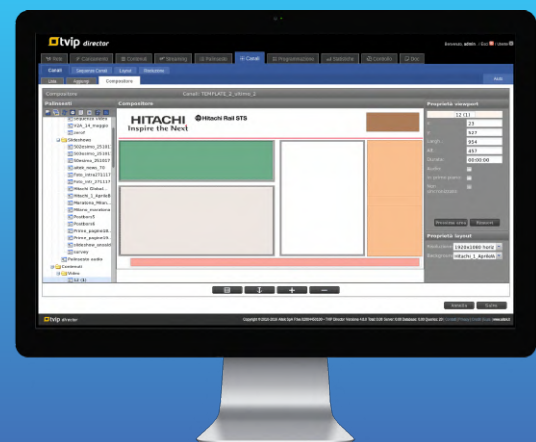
tvip director

Benvenuto admin | Esci | Guida

Home | Componenti | Contenuti | Streaming | Palinsesto | Canali | Programmazione | Statistiche | Controllo | Doc

Canali | Sequenze Canali | Layout | Risoluzione

Lista | Aggiungi | Compositore

Aiuto

Composizione | Canale: TEMPLATE_2_ufficio_1

Palinsesti

sequenza video
VSH_14_maggio
prova
Slideshow
Slideshow_25101
Slideshow_25101
Slideshow_202407
albeb_rosso_70
Foto_intro2511?
Foto_intr_25111?
Hitachi Global...
Hitachi_1_Aprile
Meratone_Milan...
Milano_maratona
Postfoero5
Postfoero6
Primo_pagina16
Primo_pagina16
slideshow_prova
survey
Palinsesto audio
Contenuti
Video

Compositore

HITACHI
Inspire the Next

Hitachi Rail STS

Proprietà viewport

12 (1)
23
537
Largh. 854
Alt. 457
Durata 00:00:00
Audio
In primo piano
Non sincronizzato

Proprietà layout

Risoluzione 1920x1080 horiz
Background Hitachi_1_Aprile

Annulla | Salva

tvip director

Copyright © 2014-2024 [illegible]